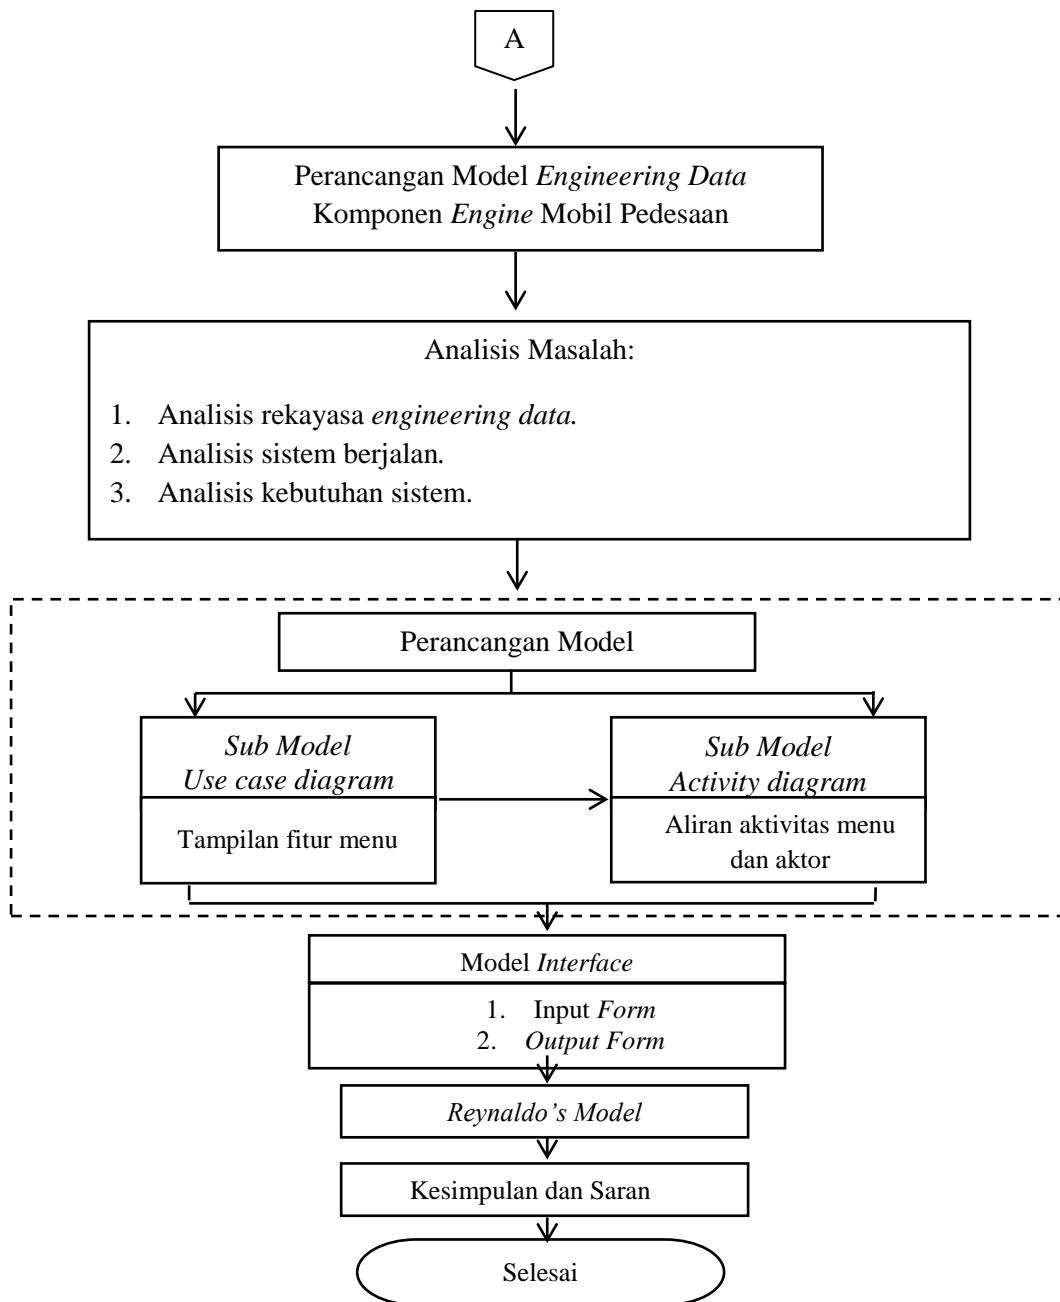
A

Perancangan Model *Engineering Data* Komponen *Engine* Mobil Pedesaan

Analisis Masalah:

1. Analisis rekayasa *engineering data.*
2. Analisis sistem berjalan.
3. Analisis kebutuhan sistem.

Perancangan Model

*Sub Model Use case diagram*

Tampilan fitur menu

*Sub Model Activity diagram*

Aliran aktivitas menu dan aktor

Model *Interface*

1. Input *Form*
2. *Output Form*

*Reynaldo's Model*

Kesimpulan dan Saran

Selesai